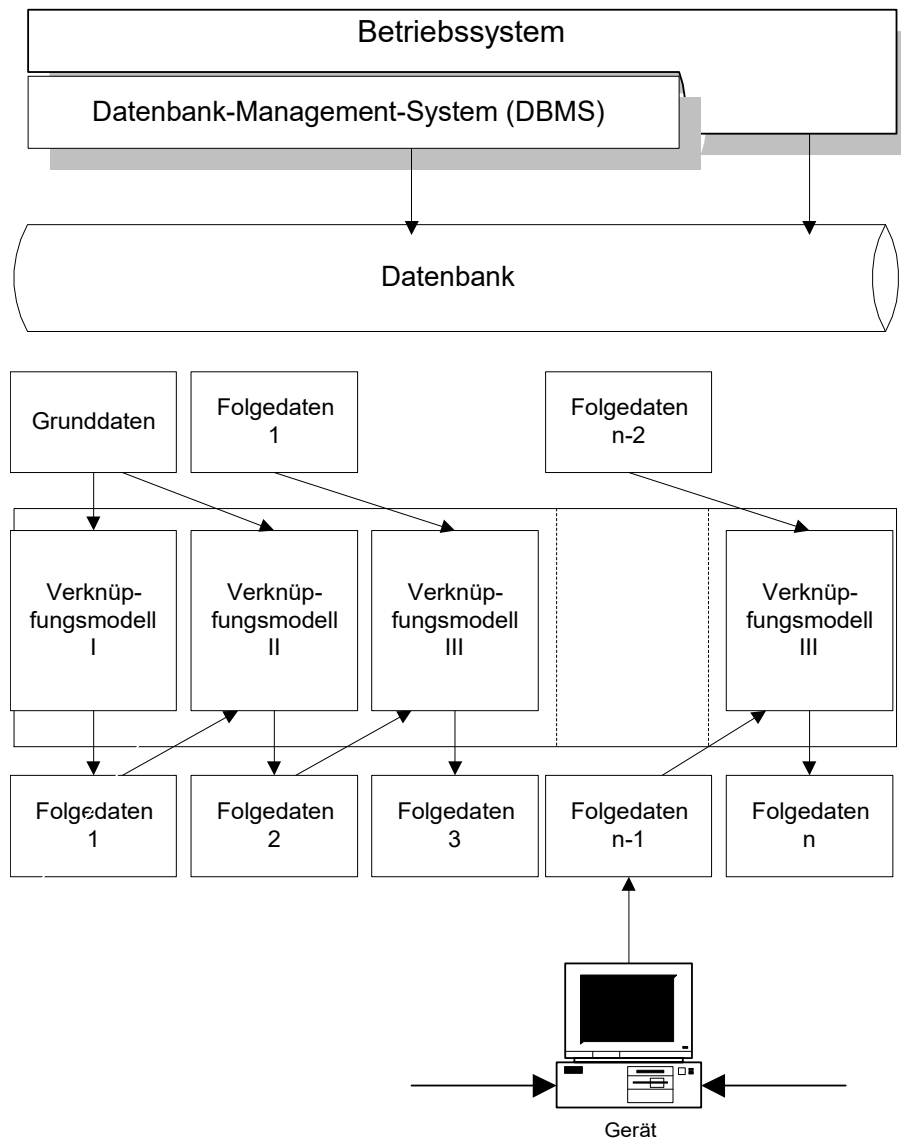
Betriebssystem

Datenbank-Management-System (DBMS)

Datenbank

Grunddaten

Folgedaten 1

Folgedaten n-2

Verknüpfungsmodell I

Verknüpfungsmodell II

Verknüpfungsmodell III

Verknüpfungsmodell III

Folgedaten 1

Folgedaten 2

Folgedaten 3

Folgedaten n-1

Folgedaten n

Gerät